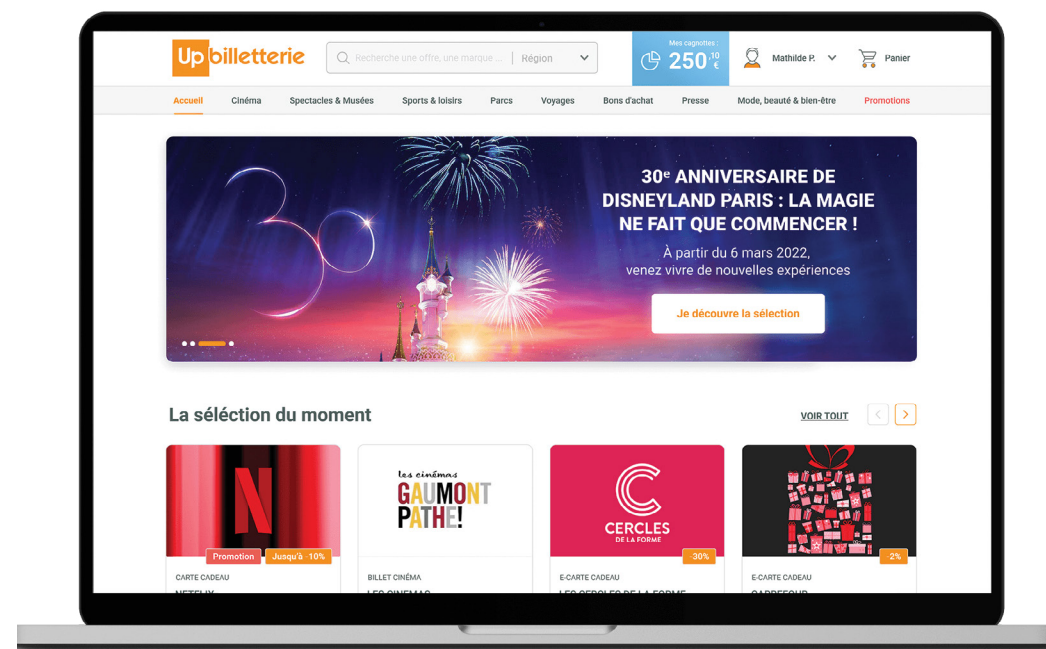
Up billetterie

Recherche une offre, une marque ... | Région

Mes cagnottes : 250,10 €

Mathilde P.

Panier

Accueil Cinéma Spectacles & Musées Sports & loisirs Parcs Voyages Bons d'achat Presse Mode, beauté & bien-être Promotions

30e ANNIVERSAIRE DE DISNEYLAND PARIS : LA MAGIE NE FAIT QUE COMMENCER !

À partir du 6 mars 2022, venez vivre de nouvelles expériences

Je découvre la sélection

La séléction du moment

VOIR TOUT

N

Promotion Jusqu'à -10%

CARTE CADEAU

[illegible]

les cinémas GAUMONT PATHE!

BILLET CINÉMA

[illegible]

CERCLES DE LA FORME

-30%

E-CARTE CADEAU

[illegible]

-2%

E-CARTE CADEAU

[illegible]